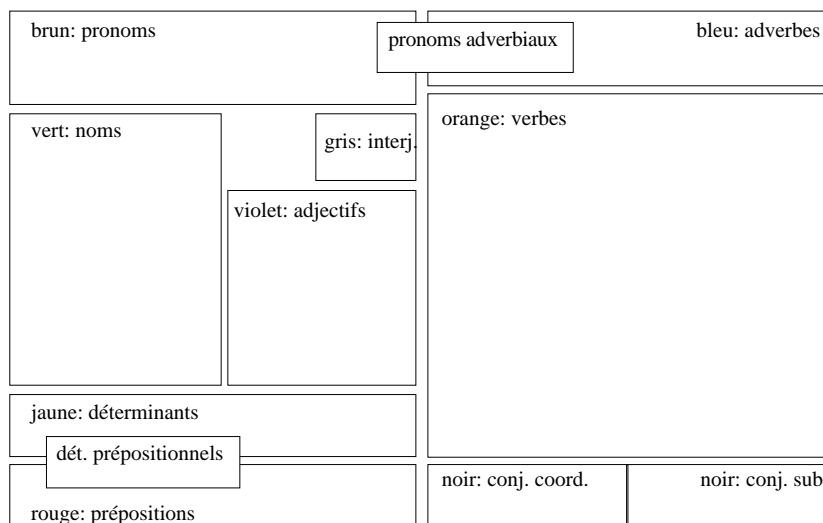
brun: pronoms

pronoms adverbiaux

bleu: adverbes

vert: noms

gris: interj.

orange: verbes

violet: adjectifs

jaune: déterminants

dét. prépositionnels

rouge: prépositions

noir: conj. coord.

noir: conj. sub